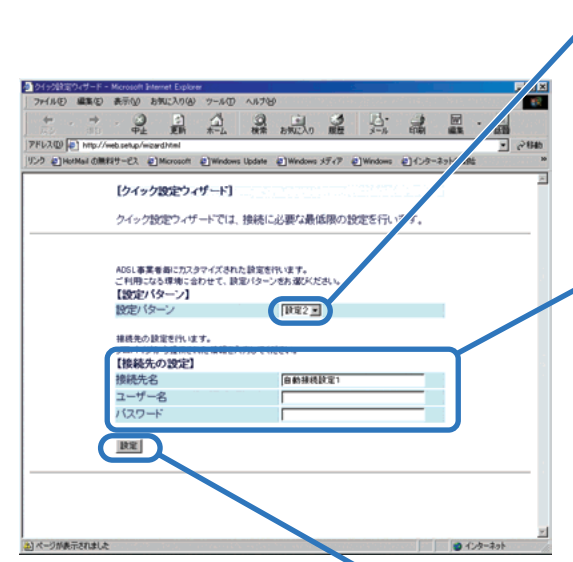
クイック設定ウィザード - Microsoft Internet Explorer

ファイル(F) 編集(E) 表示(V) お気に入り(A) ツール(T) ヘルプ(H)

戻る 進む 中止 更新 ホーム 検索 お気に入り 履歴 メール 印刷 編集

アドレス(D) http://web.setup/wizard.html 移動

リンク HotMail の無料サービス Microsoft Windows Update Windows メディア Windows インターネット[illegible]

【クイック設定ウィザード】

クイック設定ウィザードでは、接続に必要な最低限の設定を行います。

ADSL事業者毎にカスタマイズされた設定を行います。
ご利用になる環境に合わせて、設定パターンをお選びください。

【設定パターン】

| 設定パターン | 設定2 |
|---|---|

接続先の設定を行います。
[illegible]

【接続先の設定】

| 接続先名 | 自動接続設定1 |
|---|---|
| ユーザー名 | |
| パスワード | |

設定

ページが表示されました

インターネット